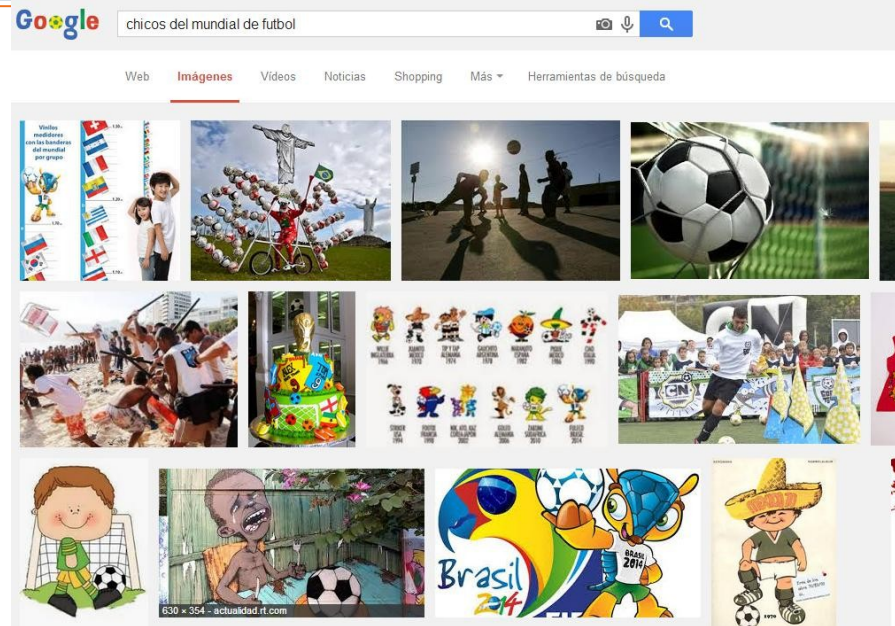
Google

chicos del mundial de futbol

Web Imágenes Videos Noticias Shopping Más Herramientas de búsqueda

Vinilos medidores con las banderas del mundial por grupo

630 × 354 - actualidad.rt.com

Brasil 2014

BRASIL 2014